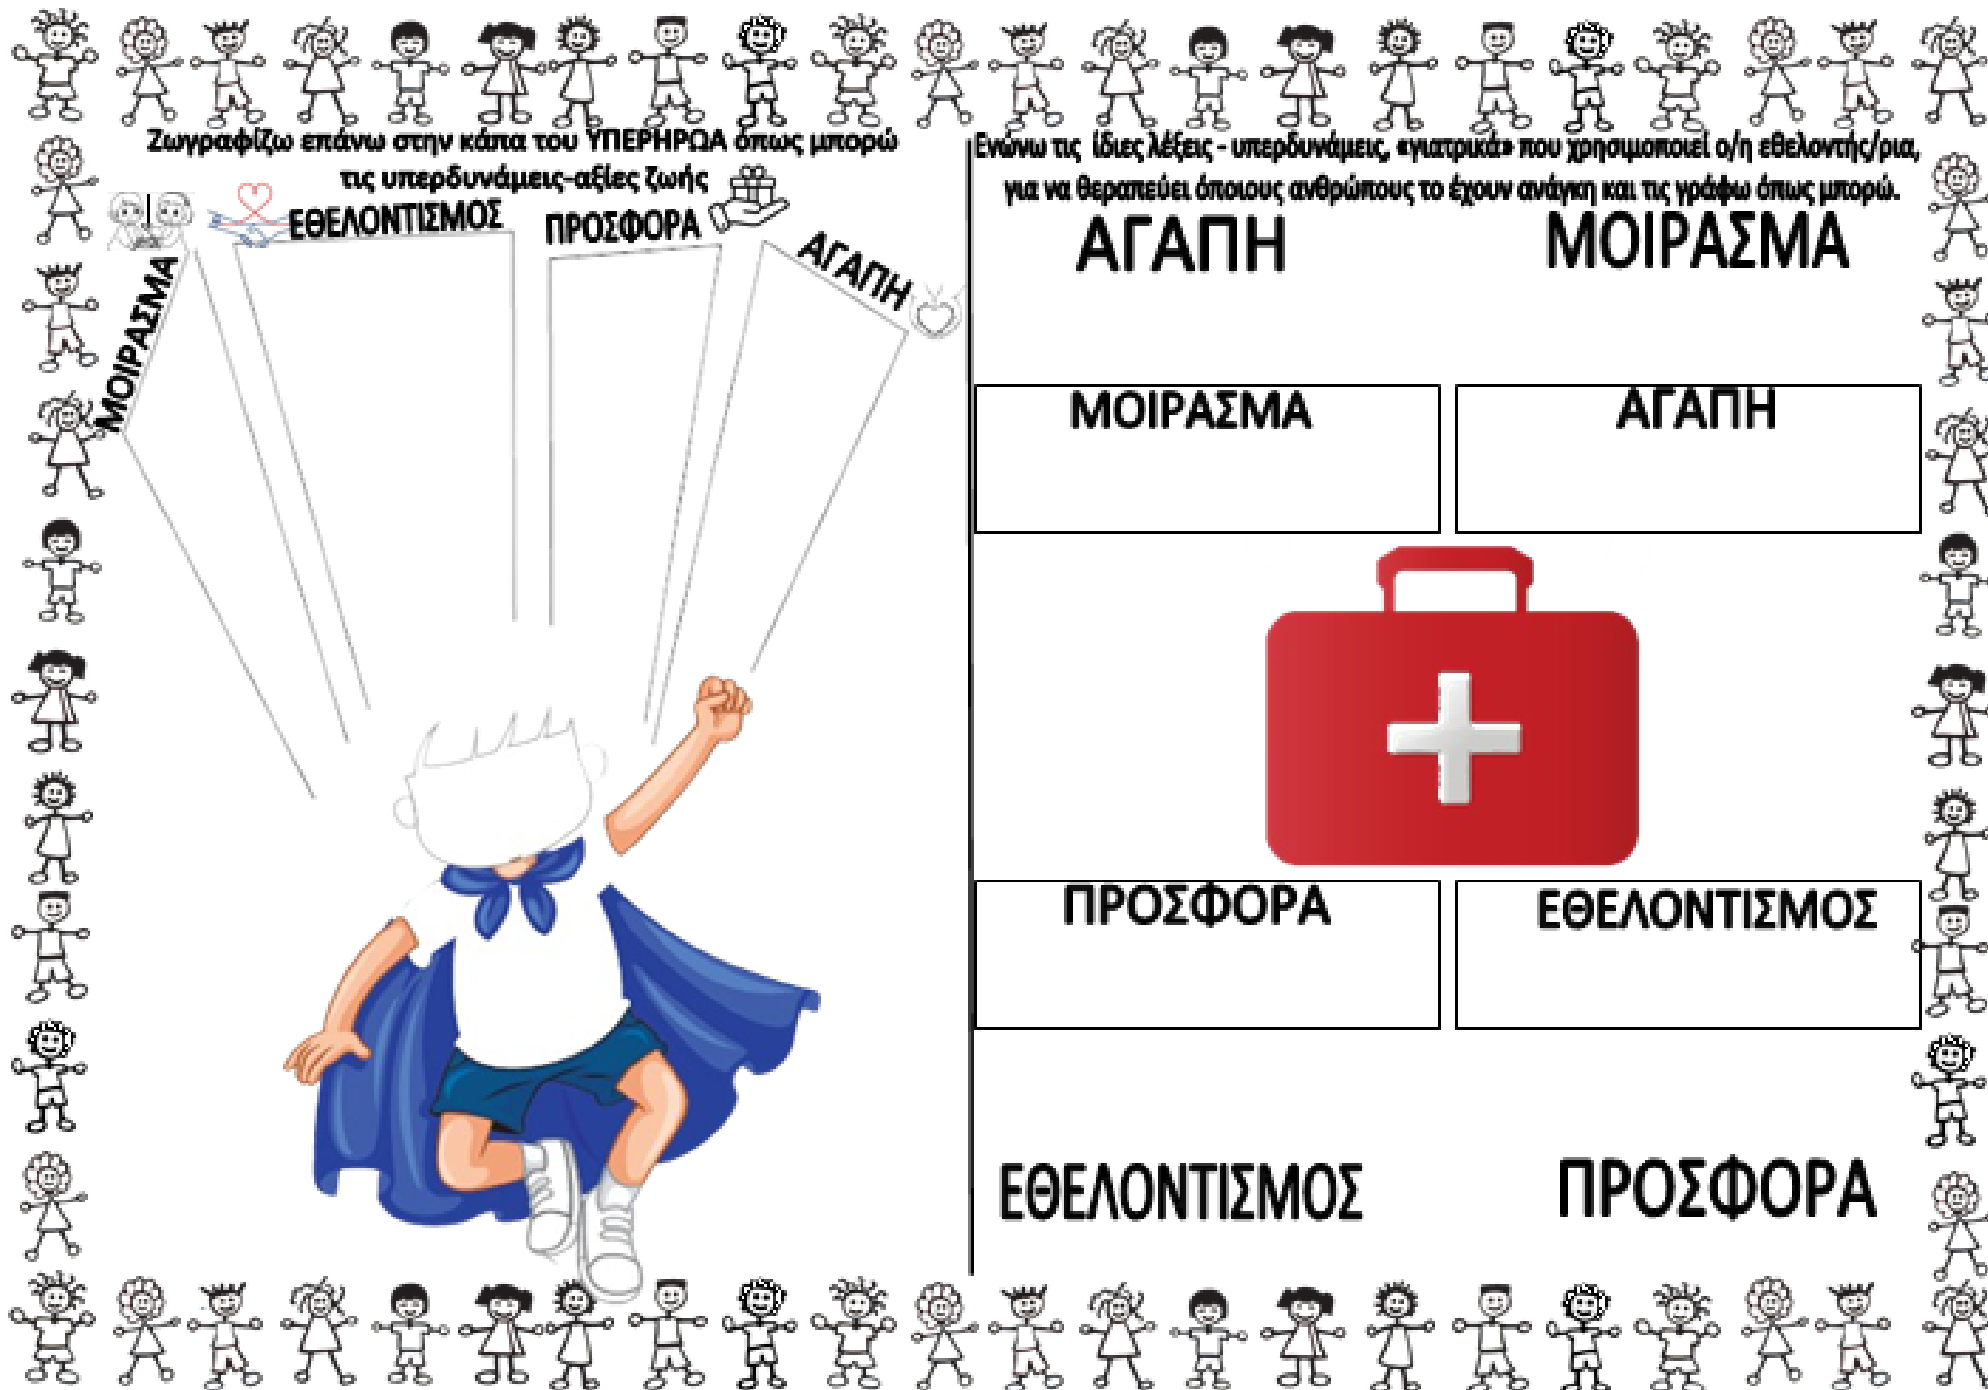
Ζωγραφίζω επάνω στην κάπα του ΥΠΕΡΗΡΩΑ όπως μπορώ τις υπερδυνάμεις-αξίες ζωής

ΕΘΕΛΟΝΤΙΣΜΟΣ

ΠΡΟΣΦΟΡΑ

ΑΓΑΠΗ

ΜΟΙΡΑΣΜΑ

Ενώνω τις ίδιες λέξεις - υπερδυνάμεις, «γιατρικά» που χρησιμοποιεί ο/η εθελοντής/ρια, για να θεραπεύει όποιους ανθρώπους το έχουν ανάγκη και τις γράφω όπως μπορώ.

ΑΓΑΠΗ

ΜΟΙΡΑΣΜΑ

| ΜΟΙΡΑΣΜΑ | ΑΓΑΠΗ |
|---|---|

| ΠΡΟΣΦΟΡΑ | ΕΘΕΛΟΝΤΙΣΜΟΣ |
|---|---|

ΕΘΕΛΟΝΤΙΣΜΟΣ

ΠΡΟΣΦΟΡΑ